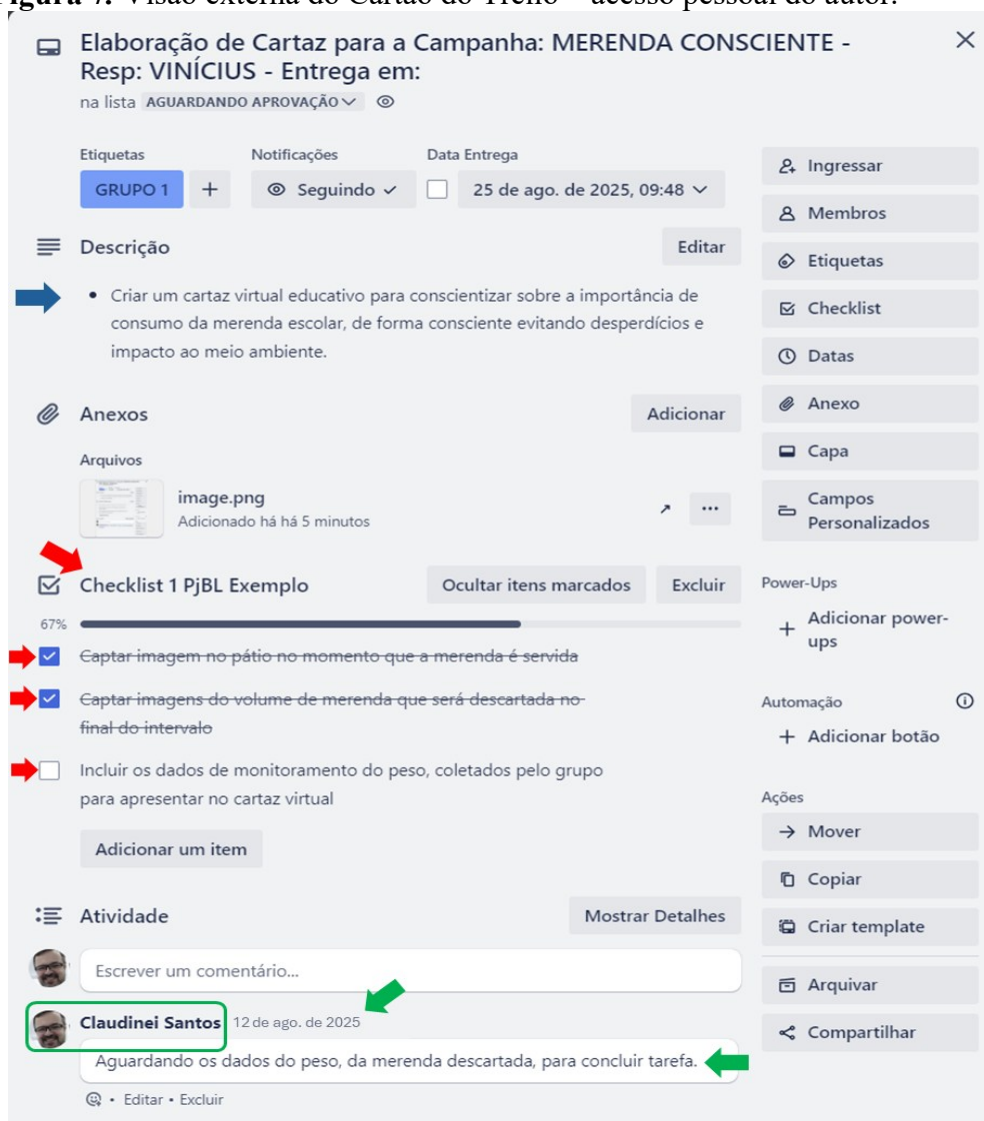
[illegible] Visão externa do Cartão do Trello – acesso pessoal do autor.

Elaboração de Cartaz para a Campanha: MERENDA CONSCIENTE - Resp: VINÍCIUS - Entrega em:

na lista AGUARDANDO APROVAÇÃO

Etiquetas
GRUPO 1 +

Notificações
Seguindo

Data Entrega
25 de ago. de 2025, 09:48

Descrição
Editar

• Criar um cartaz virtual educativo para conscientizar sobre a importância de consumo da merenda escolar, de forma consciente evitando desperdícios e impacto ao meio ambiente.

Anexos
Adicionar

Arquivos
image.png
Adicionado há há 5 minutos

Checklist 1 PjBL Exemplo
Ocultar itens marcados
Excluir

67%

Captar imagem no pátio no momento que a merenda é servida

Captar imagens do volume de merenda que será descartada no final do intervalo

Incluir os dados de monitoramento do peso, coletados pelo grupo para apresentar no cartaz virtual

Adicionar um item

Atividade
Mostrar Detalhes

Escrever um comentário...

Claudinei Santos 12 de ago. de 2025
Aguardando os dados do peso, da merenda descartada, para concluir tarefa.

• Editar • Excluir

Ingressar
Membros
Etiquetas
Checklist
Datas
Anexo
Capa
Campos Personalizados

Power-Ups
+ Adicionar power-ups

Automação
+ Adicionar botão

Ações
→ Mover
Copiar
Criar template
Arquivar
Compartilhar